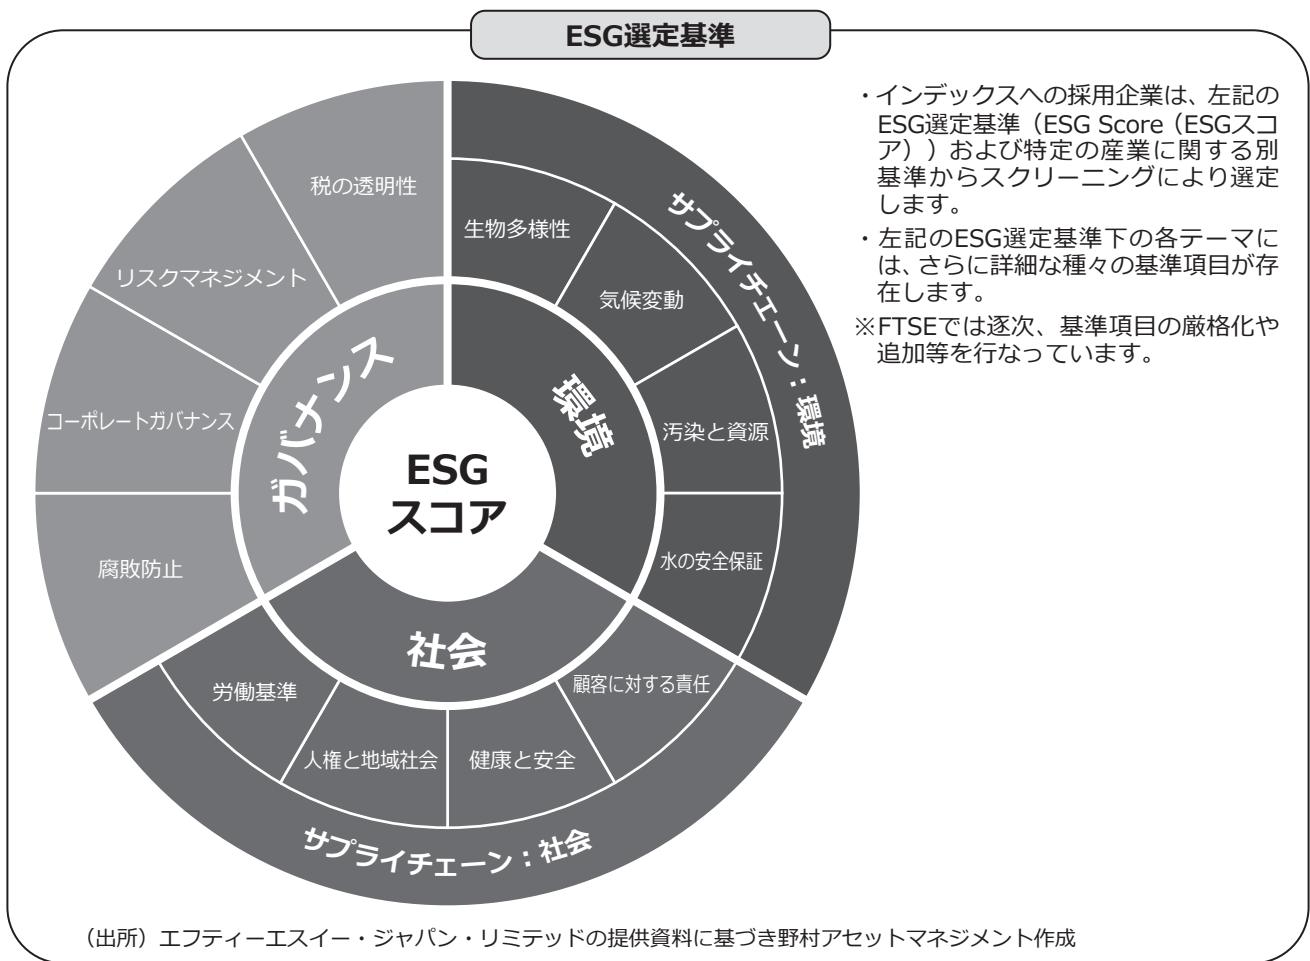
ESG選定基準

ESG
スコア

環境

社会

ガバナンス

生物多様性

気候変動

汚染と資源

水の安全保証

顧客に対する責任

健康と安全

人権と地域社会

労働基準

腐敗防止

コーポレートガバナンス

リスクマネジメント

税の透明性

サプライチェーン：環境

サプライチェーン：社会

・インデックスへの採用企業は、左記のESG選定基準（ESG Score（ESGスコア））および特定の産業に関する別基準からスクリーニングにより選定します。

・左記のESG選定基準下の各テーマには、さらに詳細な種々の基準項目が存在します。

※FTSEでは逐次、基準項目の厳格化や追加等を行なっています。

（出所）エフティーエスイー・ジャパン・リミテッドの提供資料に基づき野村アセットマネジメント作成